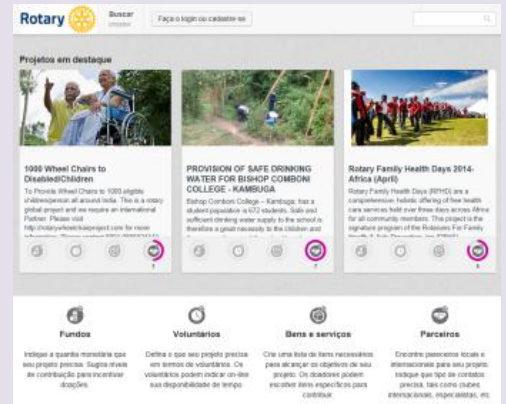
Rotary

Buscar

Faça o login ou cadastre-se

Projetos em destaque

1000 Wheel Chairs to Disabled Children

To Provide Wheel Chairs to 1000 eligible children/person all around India. This is a rotary global project and we require an international Partner. Please visit http://rotarywheelchairproject.com for more information. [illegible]

PROVISION OF SAFE DRINKING WATER FOR BISHOP COMBONI COLLEGE - KAMBUGA

Bishop Comboni College – Kambuga, has a student population is 672 students. Safe and sufficient drinking water supply to the school is therefore a great necessity to the children and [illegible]

Rotary Family Health Days 2014- Africa (April)

Rotary Family Health Days (RFHD) are a comprehensive, holistic offering of free health care services held over three days across Africa for all community members. This project is the signature program of the Rotarians For Family Health & Aids Prevention, Inc. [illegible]

Fundos

Indique a quantia monetária que seu projeto precisa. Sugira níveis de contribuição para incentivar doações.

Voluntários

Defina o que seu projeto precisa em termos de voluntários. Os voluntários podem indicar on-line sua disponibilidade de tempo.

Bens e serviços

Crie uma lista de itens necessários para alcançar os objetivos de seu projeto. Os doadores podem escolher itens específicos para contribuir.

Parceiros

Encontre parceiros locais e internacionais para seu projeto. Indique que tipo de contatos precisa, tais como clubes internacionais, especialistas, etc.